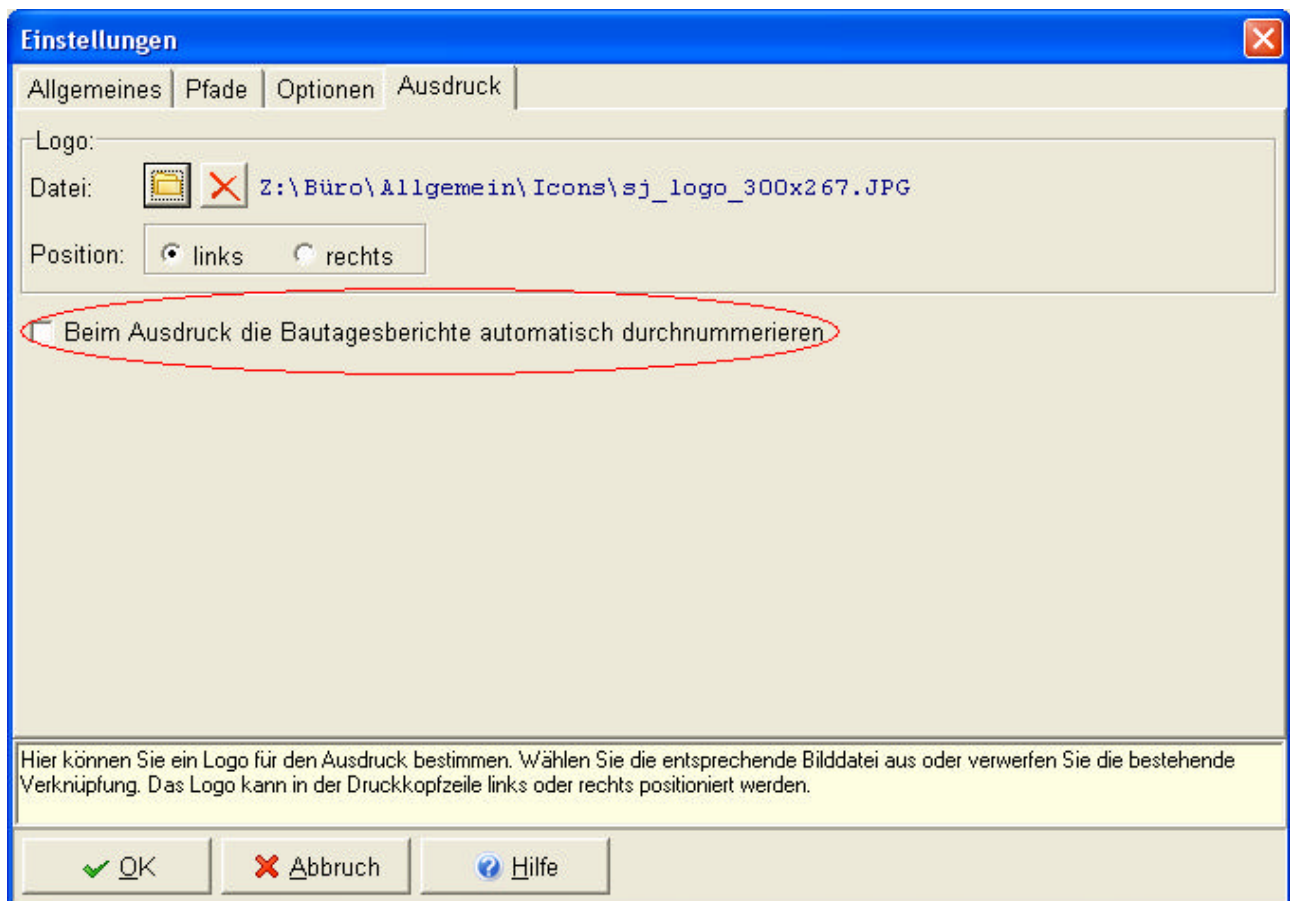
Einstellungen

Allgemeines | Pfade | Optionen | Ausdruck

Logo:

Datei: Z:\Büro\Allgemein\Icons\sj_logo_300x267.JPG

Position: links rechts

Beim Ausdruck die Bautagesberichte automatisch durchnummerieren

Hier können Sie ein Logo für den Ausdruck bestimmen. Wählen Sie die entsprechende Bilddatei aus oder verwerfen Sie die bestehende Verknüpfung. Das Logo kann in der Druckkopfzeile links oder rechts positioniert werden.

OK Abbruch Hilfe